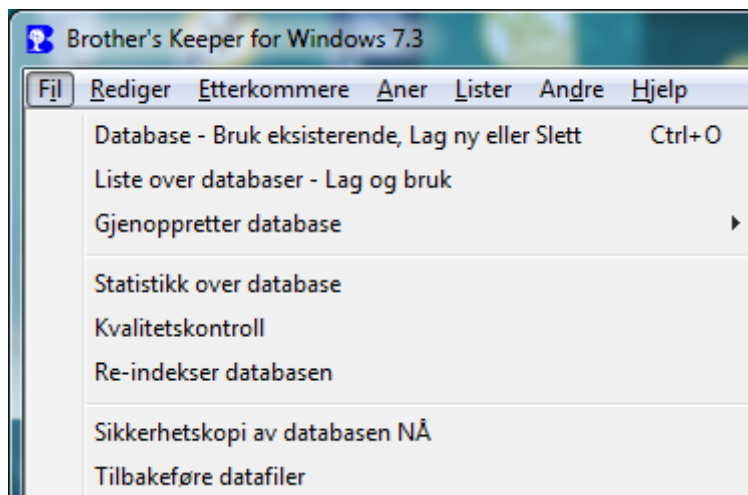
Brother's Keeper for Windows 7.3

Fil Rediger Etterkommere Aner Lister Andre Hjelp

Database - Bruk eksisterende, Lag ny eller Slett Ctrl+O
Liste over databaser - Lag og bruk
Gjenoppretter database

Statistikk over database
Kvalitetskontroll
Re-indekser databasen

Sikkerhetskopi av databasen NÅ
Tilbakeføre datafiler